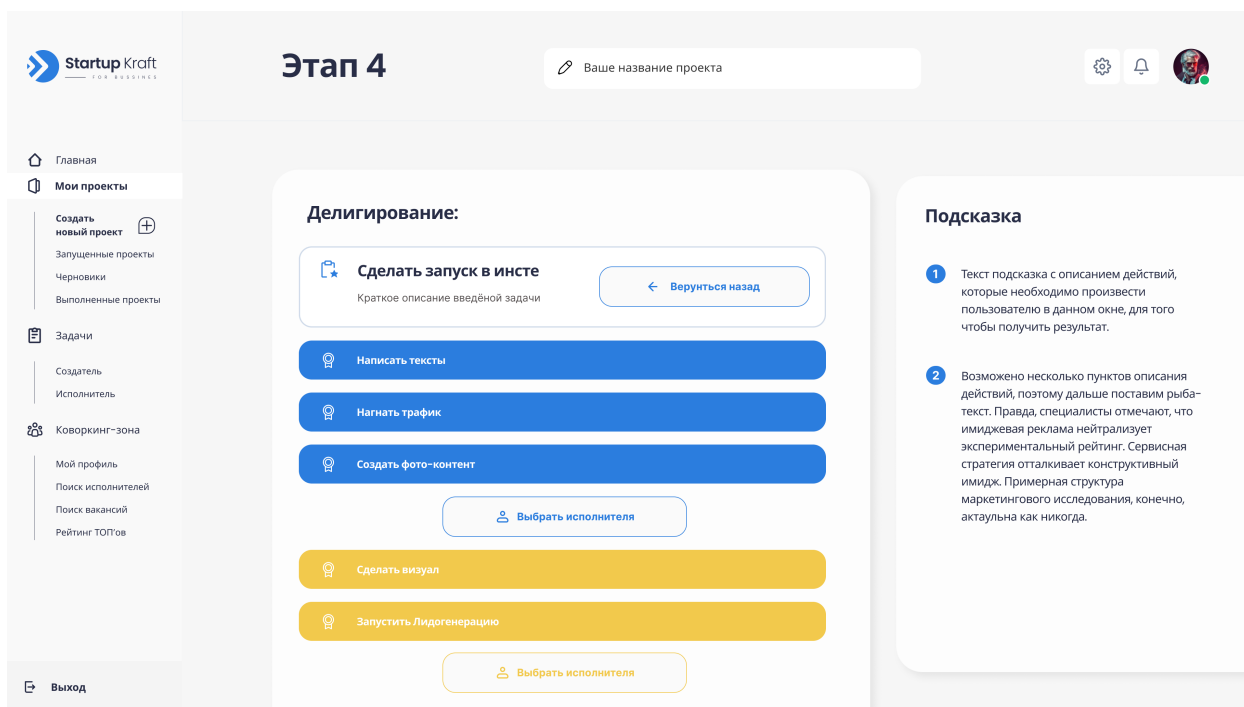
Startup Kraft
FOR BUSSINES

Этап 4

Ваше название проекта

Главная
Мои проекты
Создать новый проект
Запущенные проекты
Черновики
Выполненные проекты
Задачи
Создатель
Исполнитель
Коворкинг-зона
Мой профиль
Поиск исполнителей
Поиск вакансий
Рейтинг ТОП'ов

Выход

Делигирование:

Сделать запуск в инсте
Краткое описание введённой задачи

Вернуться назад

Написать тексты
Нагнать трафик
Создать фото-контент
Выбрать исполнителя
Сделать визуал
Запустить Лидогенерацию
Выбрать исполнителя

Подсказка

1 Текст подсказка с описанием действий, которые необходимо произвести пользователю в данном окне, для того чтобы получить результат.

2 Возможено несколько пунктов описания действий, поэтому дальше поставим рыба-текст. Правда, специалисты отмечают, что имиджевая реклама нейтрализует экспериментальный рейтинг. Сервисная стратегия отталкивает конструктивный имидж. Примерная структура маркетингового исследования, конечно, актуальна как никогда.